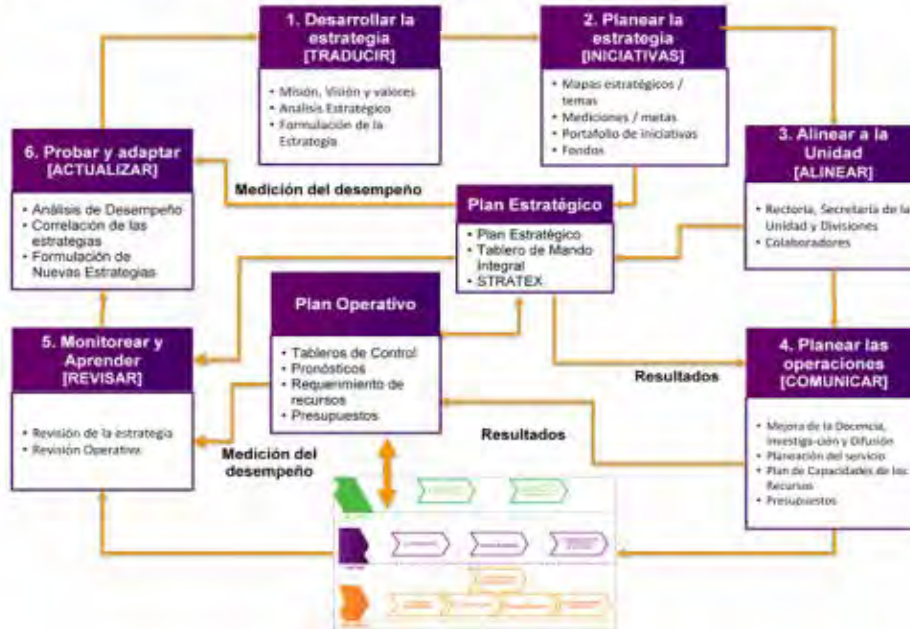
1. Desarrollar la estrategia [TRADUCIR]

• Misión, Visión y valores
• Análisis Estratégico
• Formulación de la Estrategia

2. Planear la estrategia [INICIATIVAS]

• Mapas estratégicos / temas
• Mediciones / metas
• Portafolio de iniciativas
• Fondos

3. Alinear a la Unidad [ALINEAR]

• Rectoría, Secretaría de la Unidad y Divisiones
• Colaboradores

6. Probar y adaptar [ACTUALIZAR]

• Análisis de Desempeño
• Correlación de las estrategias
• Formulación de Nuevas Estrategias

Medición del desempeño

Plan Estratégico

• Plan Estratégico
• Tablero de Mando Integral
• STRATEX

Plan Operativo

• Tableros de Control
• Pronósticos
• Requerimiento de recursos
• Presupuestos

5. Monitorear y Aprender [REVISAR]

• Revisión de la estrategia
• Revisión Operativa

Medición del desempeño

Resultados

Resultados

4. Planear las operaciones [COMUNICAR]

• Mejora de la Docencia, Investiga-ción y Difusión
• Planeación del servicio
• Plan de Capacidades de los Recursos
• Presupuestos